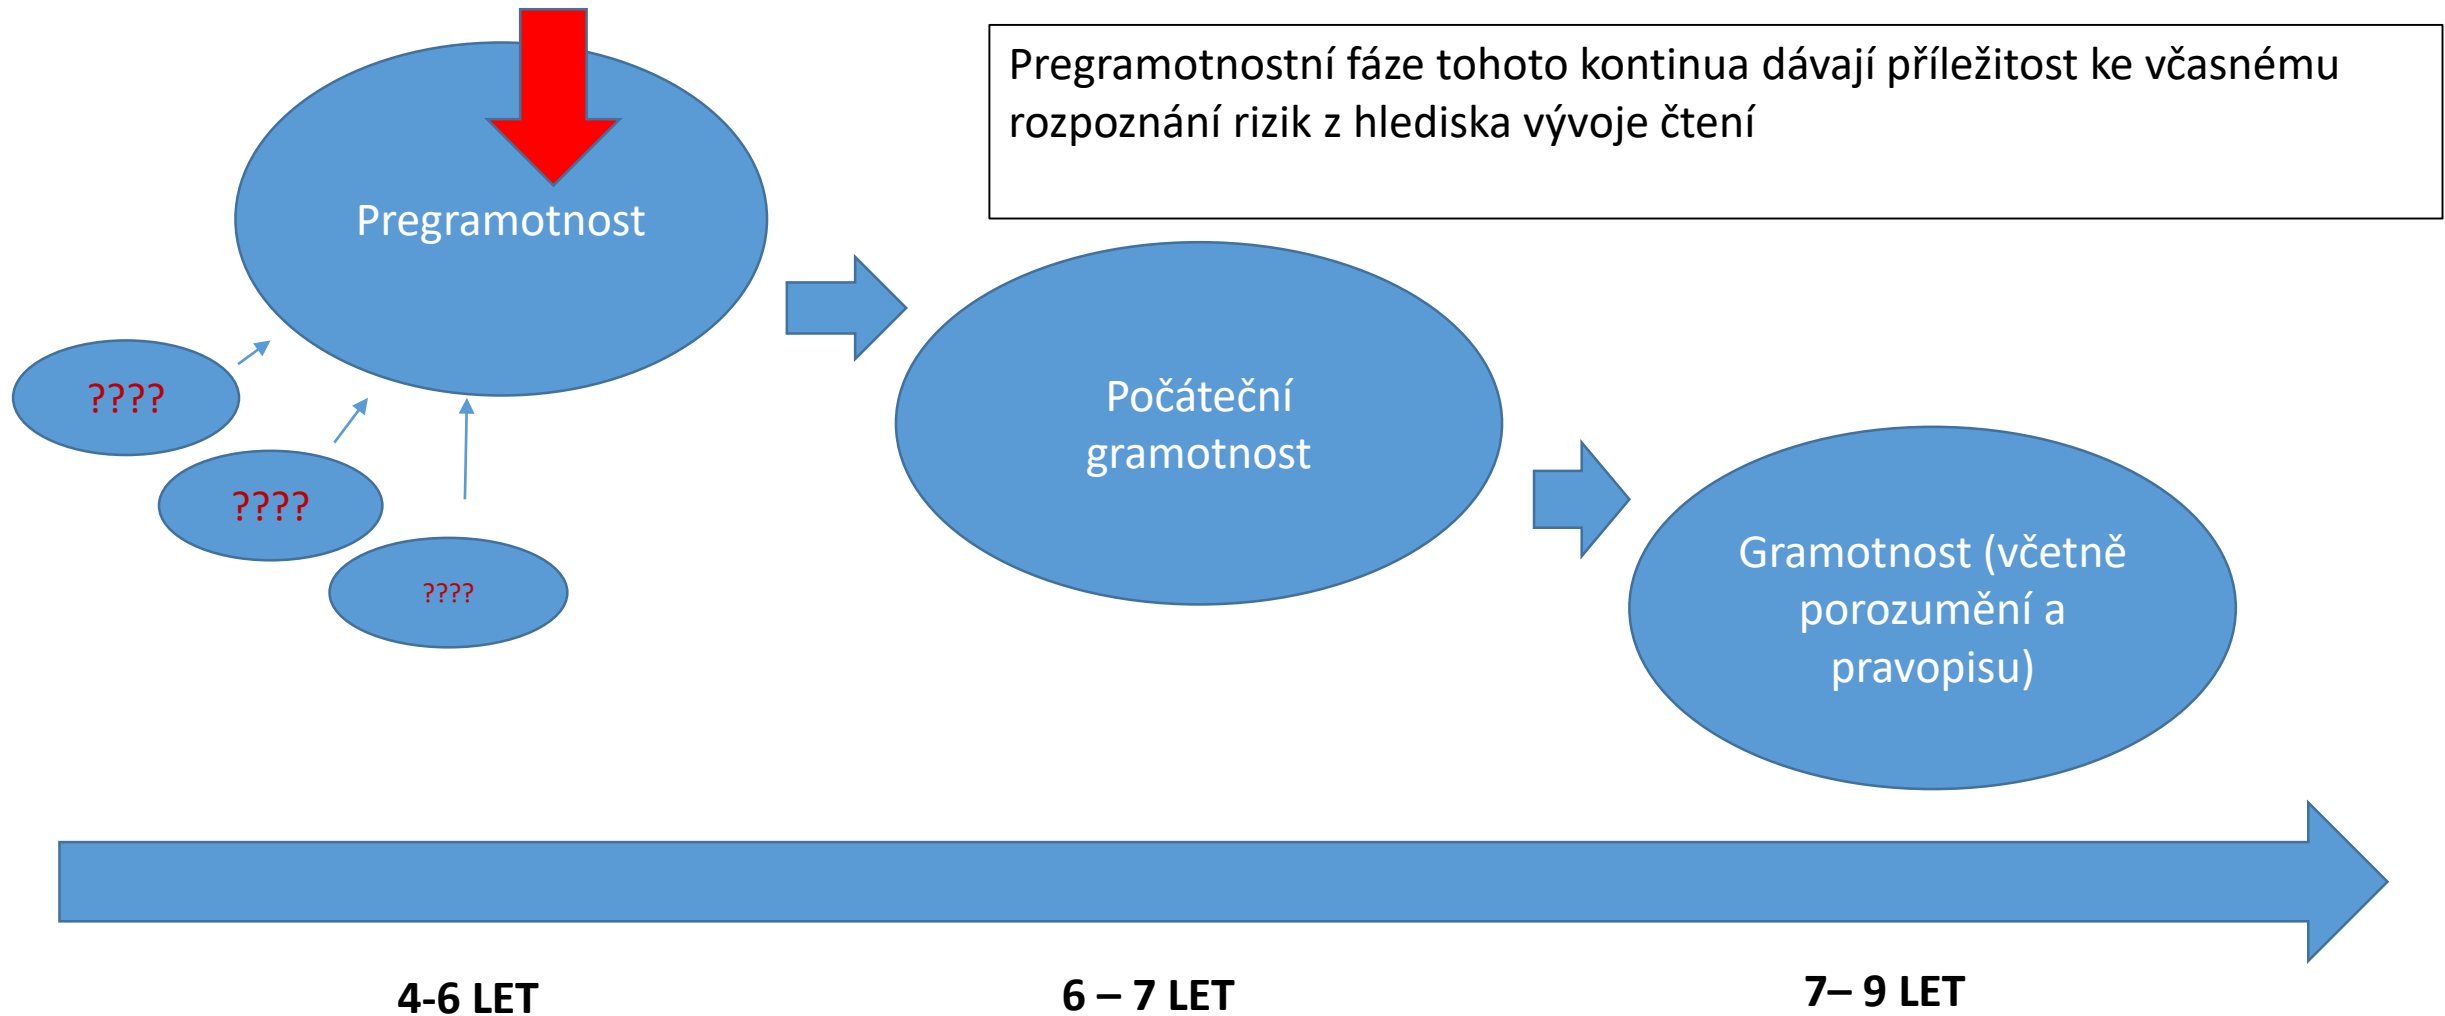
Pregramotnostní fáze tohoto kontinua dávají příležitost ke včasnému rozpoznání rizik z hlediska vývoje čtení

Pregramotnost

????

????

????

Počáteční gramotnost

Gramotnost (včetně porozumění a pravopisu)

4-6 LET

6 – 7 LET

7– 9 LET